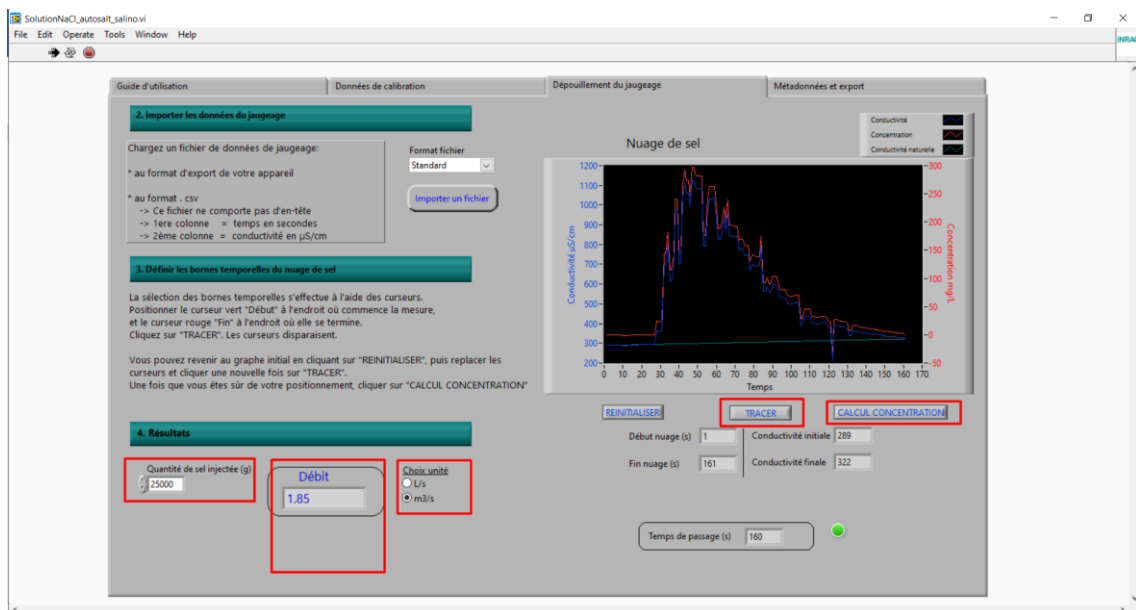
SolutionNaCl_autosalt_salino.vi

File Edit Operate Tools Window Help

INRA

Guide d'utilisation | Données de calibration | Dépouillement du jaugeage | Métadonnées et export

2. Importer les données du jaugeage

Chargez un fichier de données de jaugeage:

* au format d'export de votre appareil

* au format . csv
-> Ce fichier ne comporte pas d'en-tête
-> 1ere colonne = temps en secondes
-> 2ème colonne = conductivité en µS/cm

Format fichier
Standard

Importer un fichier

3. Définir les bornes temporelles du nuage de sel

La sélection des bornes temporelles s'effectue à l'aide des curseurs.
Positionner le curseur vert "Début" à l'endroit où commence la mesure, et le curseur rouge "Fin" à l'endroit où elle se termine.
Cliquez sur "TRACER". Les curseurs disparaisent.

Vous pouvez revenir au graphe initial en cliquant sur "REINITIALISER", puis replacer les curseurs et cliquer une nouvelle fois sur "TRACER".
Une fois que vous êtes sûr de votre positionnement, cliquer sur "CALCUL CONCENTRATION"

Nuage de sel

Conductivité
Concentration
Conductivité naturelle

Conductivité µS/cm
1200
1100
1000
900
800
700
600
500
400
300
200

Concentration mg/L
300
250
200
150
100
50
0
-50

0 10 20 30 40 50 60 70 80 90 100 110 120 130 140 150 160 170
Temps

REINITIALISER | TRACER | CALCUL CONCENTRATION

Début nuage (s) 1
Fin nuage (s) 161
Conductivité initiale 289
Conductivité finale 322

4. Résultats

Quantité de sel injectée (g)
25000

Débit
1.85

Choix unité
L/s
m3/s

Temps de passage (s) 160